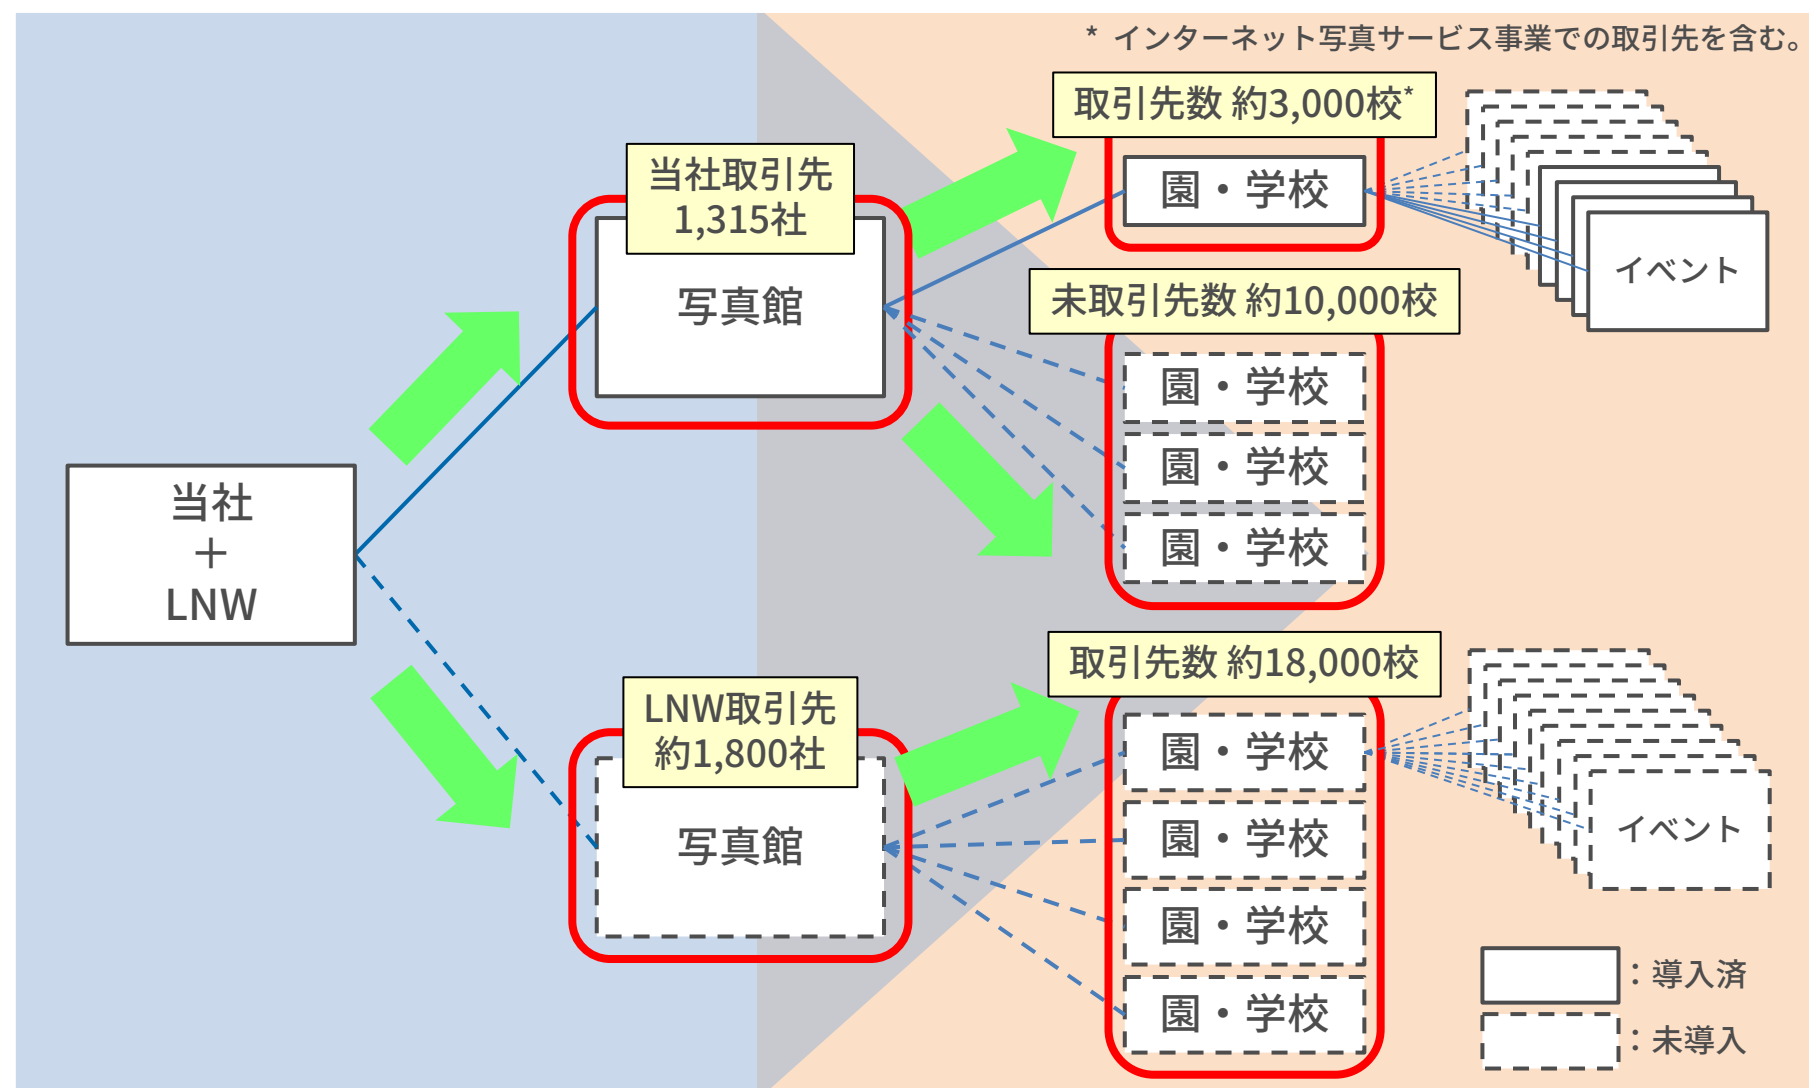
* インターネット写真サービス事業での取引先を含む。

取引先数 約3,000校*

園・学校

イベント

当社取引先
1,315社

写真館

未取引先数 約10,000校

園・学校

園・学校

園・学校

当社
＋
LNW

取引先数 約18,000校

LNW取引先
約1,800社

写真館

園・学校

園・学校

園・学校

園・学校

イベント

：導入済

：未導入